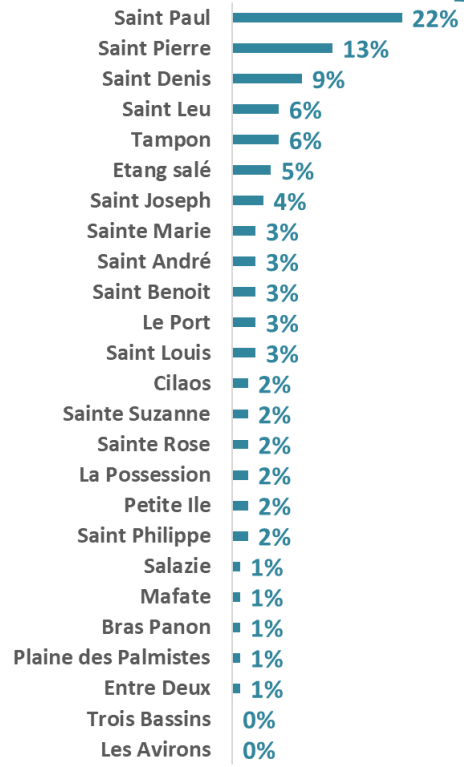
| | |
|---|---|
| Saint Paul | 22% |
| Saint Pierre | 13% |
| Saint Denis | 9% |
| Saint Leu | 6% |
| Tampon | 6% |
| Etang salé | 5% |
| Saint Joseph | 4% |
| Sainte Marie | 3% |
| Saint André | 3% |
| Saint Benoit | 3% |
| Le Port | 3% |
| Saint Louis | 3% |
| Cilaos | 2% |
| Sainte Suzanne | 2% |
| Sainte Rose | 2% |
| La Possession | 2% |
| Petite Ile | 2% |
| Saint Philippe | 2% |
| Salazie | 1% |
| Mafate | 1% |
| Bras Panon | 1% |
| Plaine des Palmistes | 1% |
| Entre Deux | 1% |
| Trois Bassins | 0% |
| Les Avirons | 0% |